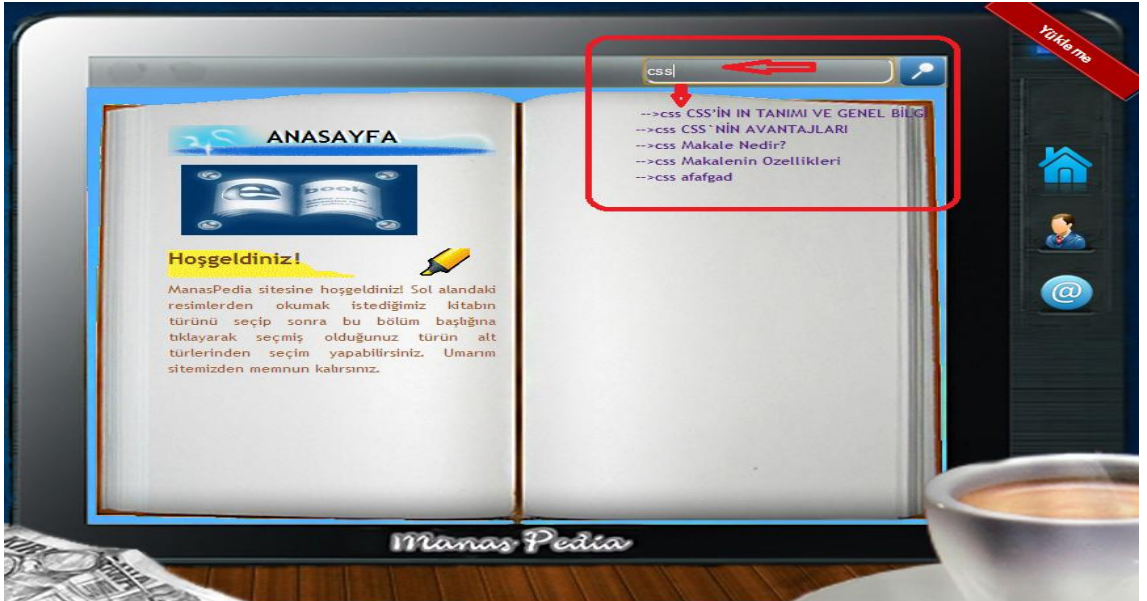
Yükle me

css

-->css CSS'İN IN TANIMI VE GENEL BİLGİ
-->css CSS`NİN AVANTAJLARI
-->css Makale Nedir?
-->css Makalenin Ozellikleri
-->css afafgad

ANASAYFA

book

Hoşgeldiniz!

ManasPedia sitesine hoşgeldiniz! Sol alandaki resimlerden okumak istediğimiz kitabın türünü seçip sonra bu bölüm başlığına tıklayarak seçmiş olduğunuz türün alt türlerinden seçim yapabilirsiniz. Umarım sitemizden memnun kalırsınız.

Manas Pedia